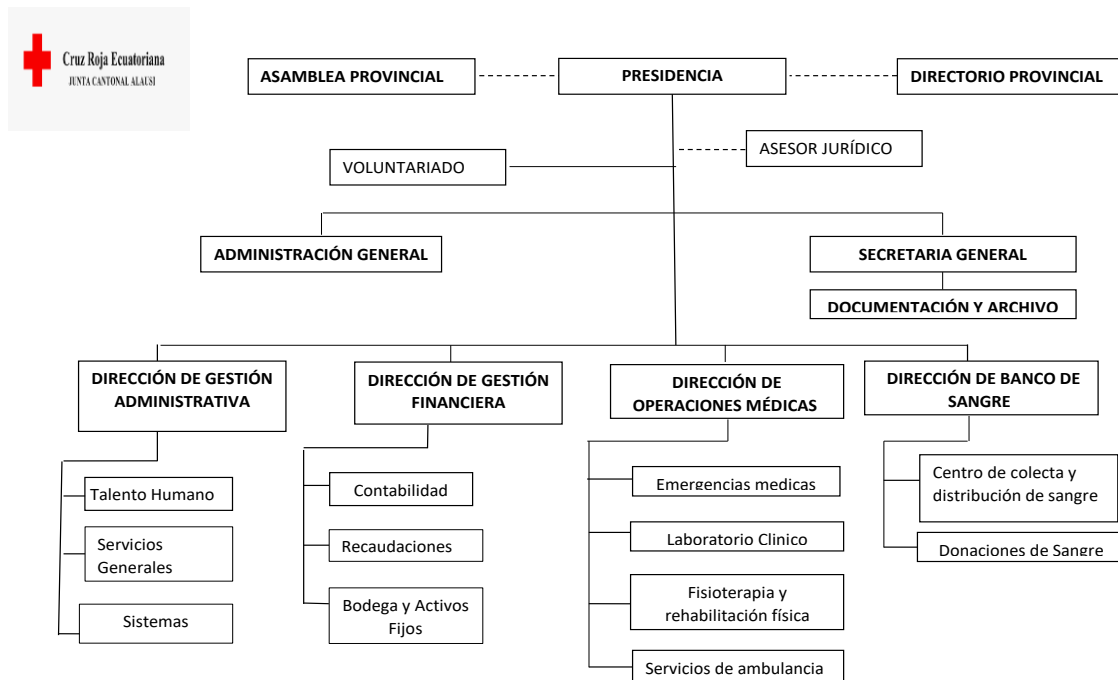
Cruz Roja Ecuatoriana
JUNTA CANTONAL ALAUSI

ASAMBLEA PROVINCIAL

PRESIDENCIA

DIRECTORIO PROVINCIAL

ASESOR JURÍDICO

VOLUNTARIADO

ADMINISTRACIÓN GENERAL

SECRETARIA GENERAL

DOCUMENTACIÓN Y ARCHIVO

DIRECCIÓN DE GESTIÓN ADMINISTRATIVA

Talento Humano

Servicios Generales

Sistemas

DIRECCIÓN DE GESTIÓN FINANCIERA

Contabilidad

Recaudaciones

Bodega y Activos Fijos

DIRECCIÓN DE OPERACIONES MÉDICAS

Emergencias medicas

Laboratorio Clinico

Fisioterapia y rehabilitación física

Servicios de ambulancia

DIRECCIÓN DE BANCO DE SANGRE

Centro de colecta y distribución de sangre

Donaciones de Sangre